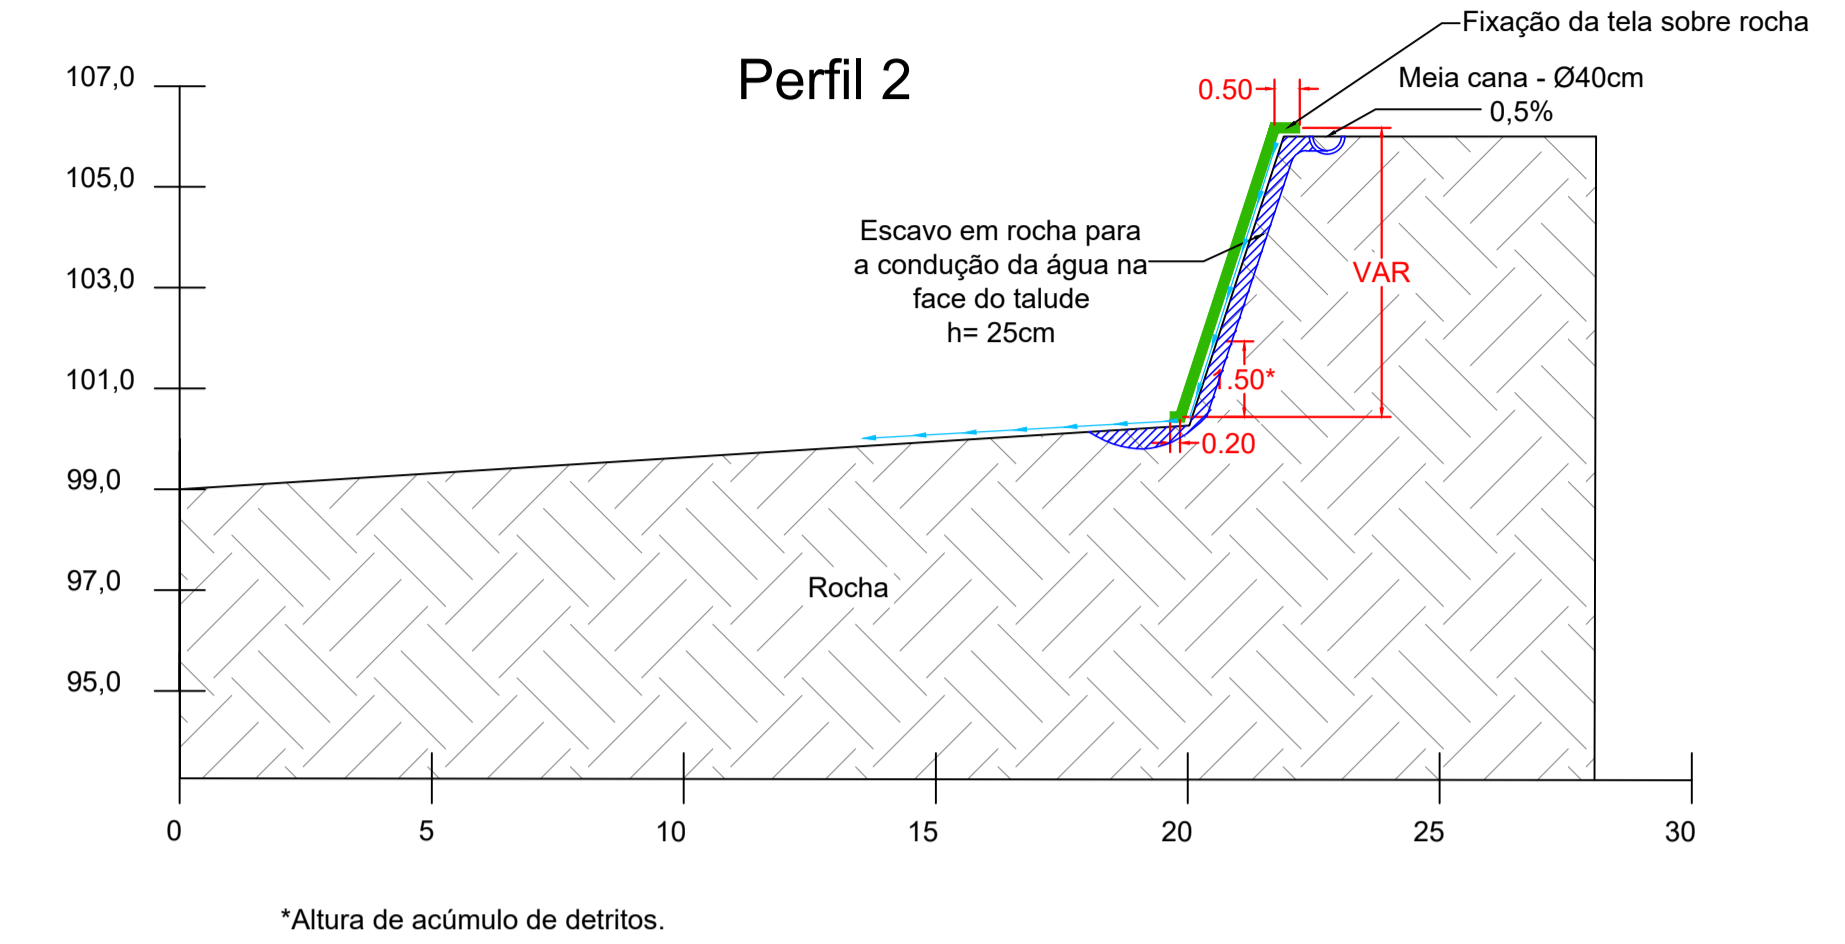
Perfil 2

Fixação da tela sobre rocha

0.50

Meia cana - Ø40cm

0,5%

Escavo em rocha para a condução da água na face do talude h= 25cm

VAR

1.50*

0.20

107,0
105,0
103,0
101,0
99,0
97,0
95,0

Rocha

0
5
10
15
20
25
30

*Altura de acúmulo de detritos.